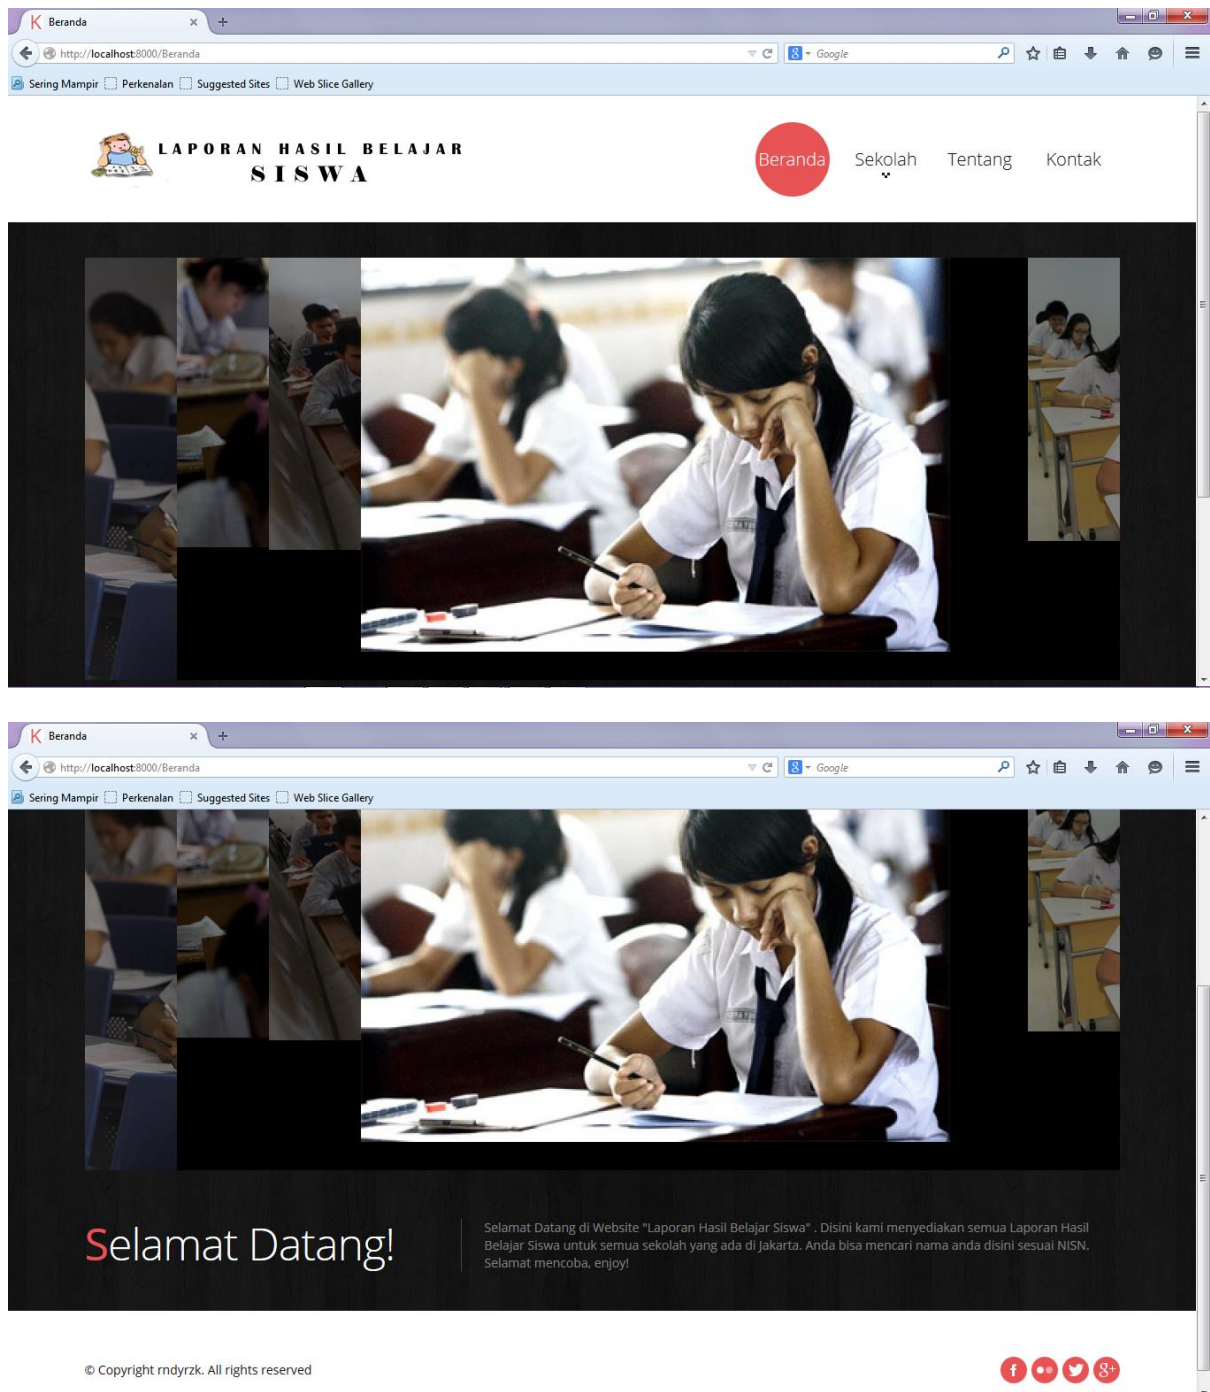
Beranda
http://localhost:8000/Beranda
Google
Sering Mampir  Perkenalan  Suggested Sites  Web Slice Gallery

LAPORAN HASIL BELAJAR
SISWA

Beranda  Sekolah  Tentang  Kontak

Beranda
http://localhost:8000/Beranda
Google
Sering Mampir  Perkenalan  Suggested Sites  Web Slice Gallery

Selamat Datang!

Selamat Datang di Website "Laporan Hasil Belajar Siswa" . Disini kami menyediakan semua Laporan Hasil Belajar Siswa untuk semua sekolah yang ada di Jakarta. Anda bisa mencari nama anda disini sesuai NISN. Selamat mencoba, enjoy!

© Copyright rndyrzk. All rights reserved